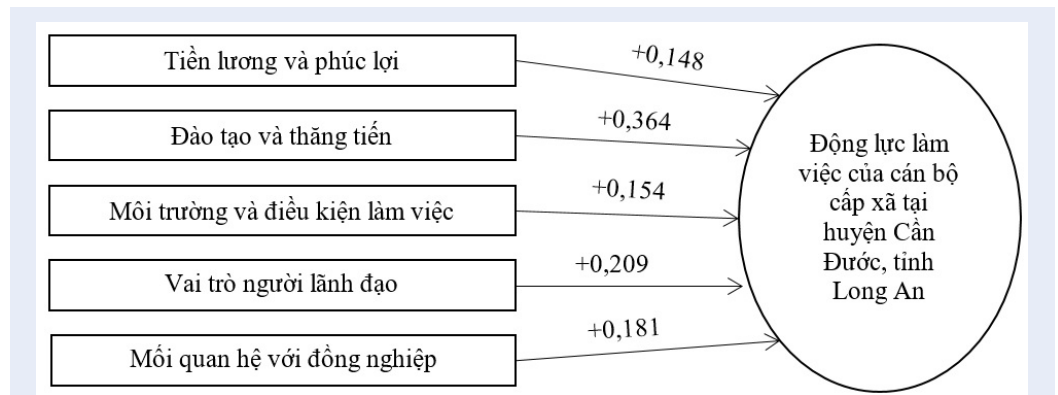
Tiền lương và phúc lợi

+0,148

Đào tạo và thăng tiến

+0,364

Môi trường và điều kiện làm việc

+0,154

Vai trò người lãnh đạo

+0,209

Mối quan hệ với đồng nghiệp

+0,181

Động lực làm việc của cán bộ cấp xã tại huyện Cần Đước, tỉnh Long An